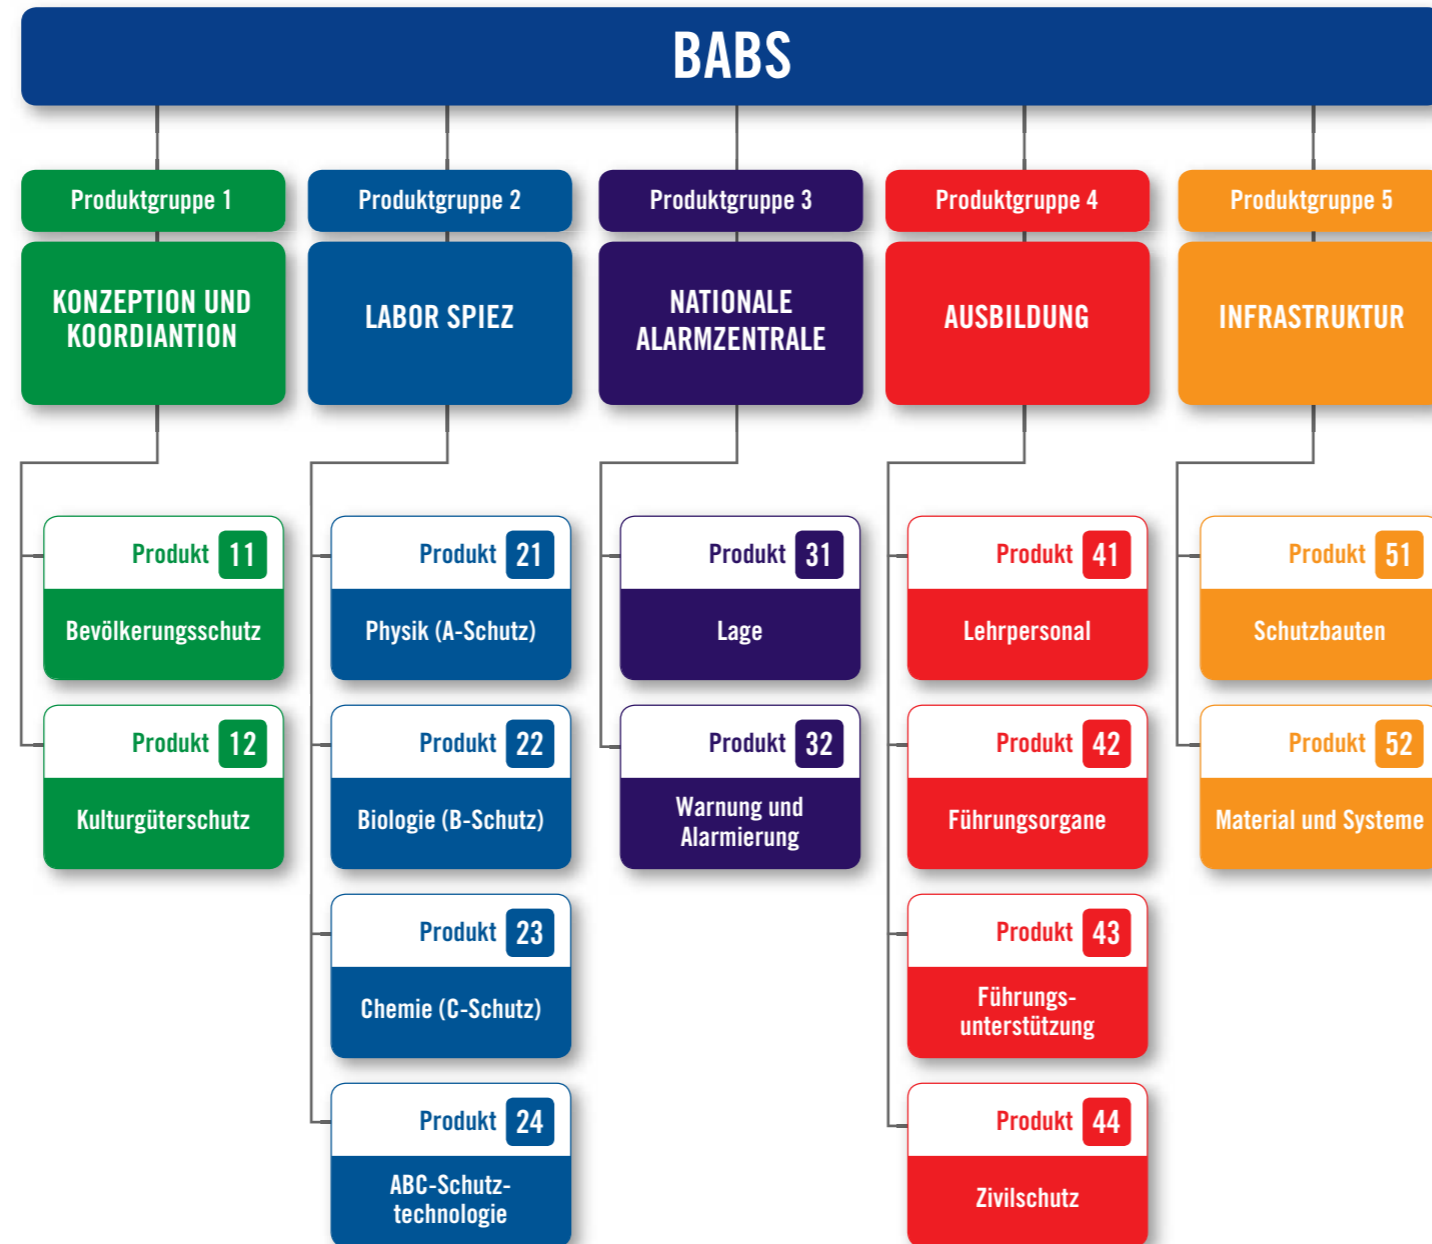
BABS

Produktgruppe 1
KONZEPTION UND KOORDIANTION

Produkt 11
Bevölkerungsschutz

Produkt 12
Kulturgüterschutz

Produktgruppe 2
LABOR SPIEZ

Produkt 21
Physik (A-Schutz)

Produkt 22
Biologie (B-Schutz)

Produkt 23
Chemie (C-Schutz)

Produkt 24
ABC-Schutz-technologie

Produktgruppe 3
NATIONALE ALARMZENTRALE

Produkt 31
Lage

Produkt 32
Warnung und Alarmierung

Produktgruppe 4
AUSBILDUNG

Produkt 41
Lehrpersonal

Produkt 42
Führungsorgane

Produkt 43
Führungs-unterstützung

Produkt 44
Zivilschutz

Produktgruppe 5
INFRASTRUKTUR

Produkt 51
Schutzbauten

Produkt 52
Material und Systeme